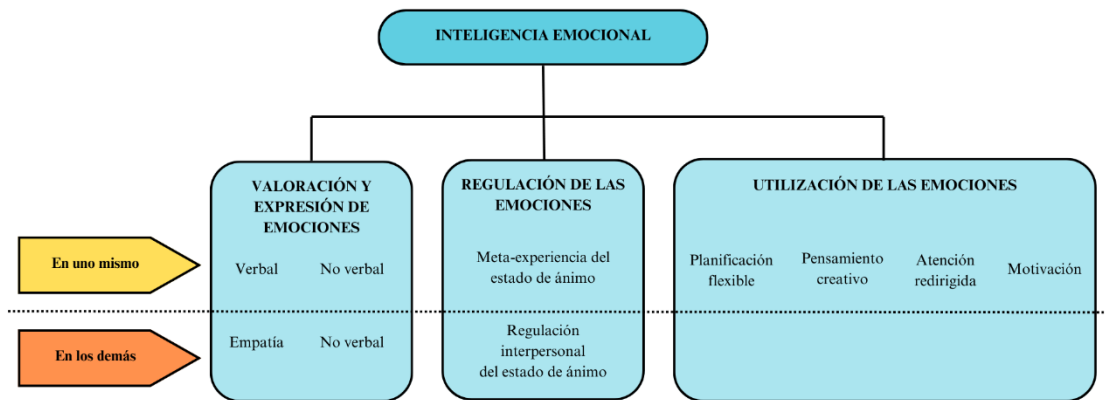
INTELIGENCIA EMOCIONAL

VALORACIÓN Y EXPRESIÓN DE EMOCIONES

REGULACIÓN DE LAS EMOCIONES

UTILIZACIÓN DE LAS EMOCIONES

En uno mismo

Verbal

No verbal

Meta-experiencia del estado de ánimo

Planificación flexible

Pensamiento creativo

Atención redirigida

Motivación

En los demás

Empatía

No verbal

Regulación interpersonal del estado de ánimo